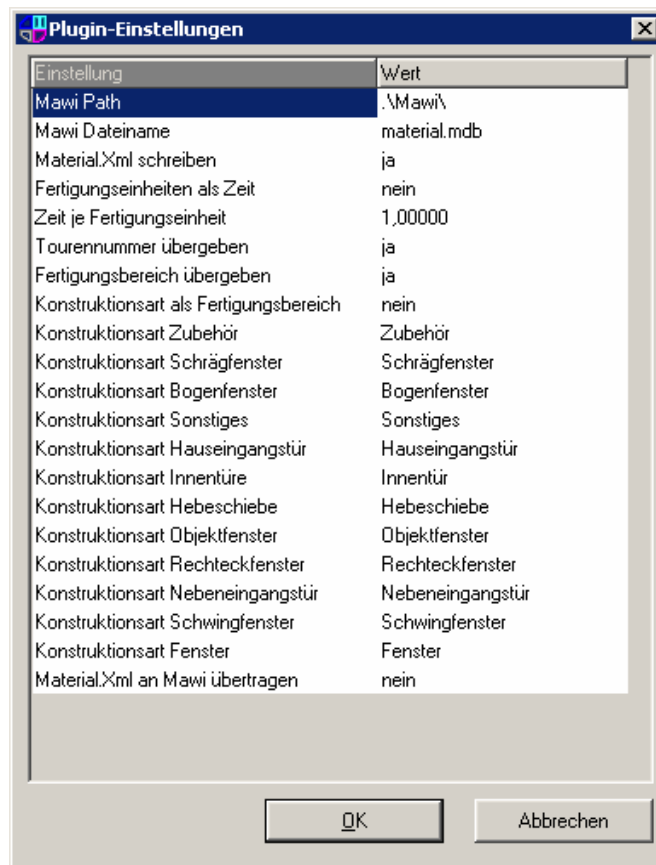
Plugin-Einstellungen

| Einstellung | Wert |
|---|---|
| Mawi Path | .\Mawi\ |
| Mawi Dateiname | material.mdb |
| Material.Xml schreiben | ja |
| Fertigungseinheiten als Zeit | nein |
| Zeit je Fertigungseinheit | 1,00000 |
| Tourennummer übergeben | ja |
| Fertigungsbereich übergeben | ja |
| Konstruktionsart als Fertigungsbereich | nein |
| Konstruktionsart Zubehör | Zubehör |
| Konstruktionsart Schrägfenster | Schrägfenster |
| Konstruktionsart Bogenfenster | Bogenfenster |
| Konstruktionsart Sonstiges | Sonstiges |
| Konstruktionsart Hauseingangstür | Hauseingangstür |
| Konstruktionsart Innentüre | Innentür |
| Konstruktionsart Hebeschiebe | Hebeschiebe |
| Konstruktionsart Objektfenster | Objektfenster |
| Konstruktionsart Rechteckfenster | Rechteckfenster |
| Konstruktionsart Nebeneingangstür | Nebeneingangstür |
| Konstruktionsart Schwingfenster | Schwingfenster |
| Konstruktionsart Fenster | Fenster |
| Material.Xml an Mawi übertragen | nein |

OK

Abbrechen